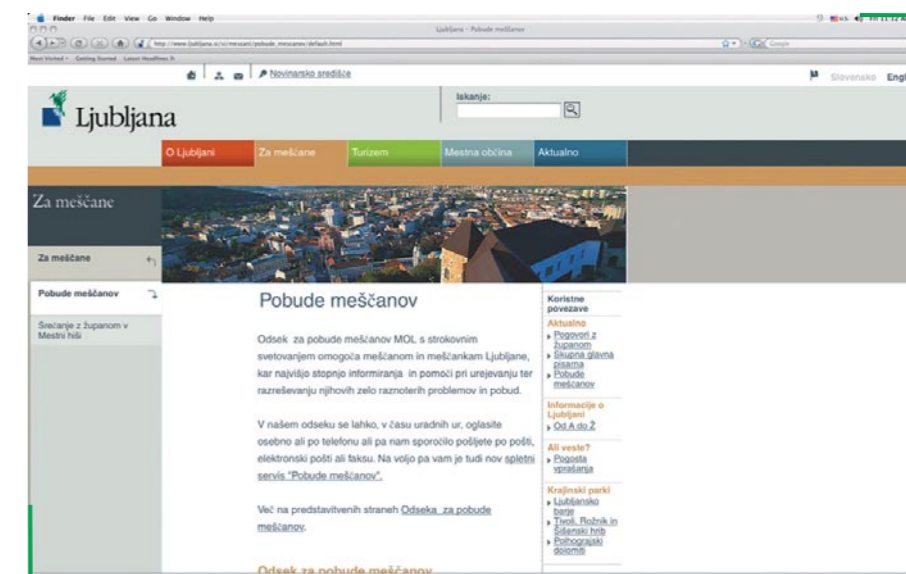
Finder File Edit View Go Window Help

Ljubljana - Pobude meščanov

http://www.ljubljana.si/si/mescani/pobude_mescanov/default.html

Most Visited Getting Started Latest Headlines

Novinarsko središče

Slovensko Engl

Ljubljana

Iskanje:

O Ljubljani | Za meščane | Turizem | Mestna občina | Aktualno

Za meščane

Za meščane

Pobude meščanov

Srečanje z županom v Mestni hiši

Pobude meščanov

Odsek za pobude meščanov MOL s strokovnim svetovanjem omogoča meščanom in meščankam Ljubljane, kar najvišjo stopnjo informiranja in pomoči pri urejevanju ter razreševanju njihovih zelo raznoterih problemov in pobud.

V našem odseku se lahko, v času uradnih ur, oglasite osebno ali po telefonu ali pa nam sporočilo pošljete po pošti, elektronski pošti ali faksu. Na voljo pa vam je tudi nov spletni servis "Pobude meščanov".

Več na predstavitvenih straneh Odseka za pobude meščanov.

Odsek za pobude meščanov

Koristne povezave

Aktualno
Pogovori z županom
Skupna glavna pisarna
Pobude meščanov

Informacije o Ljubljani
Od A do Ž

Ali veste?
Pogosta vprašanja

Krajinski parki
Ljubljansko barje
Tivoli, Rožnik in Šišenski hrib
Polhograjski dolomiti